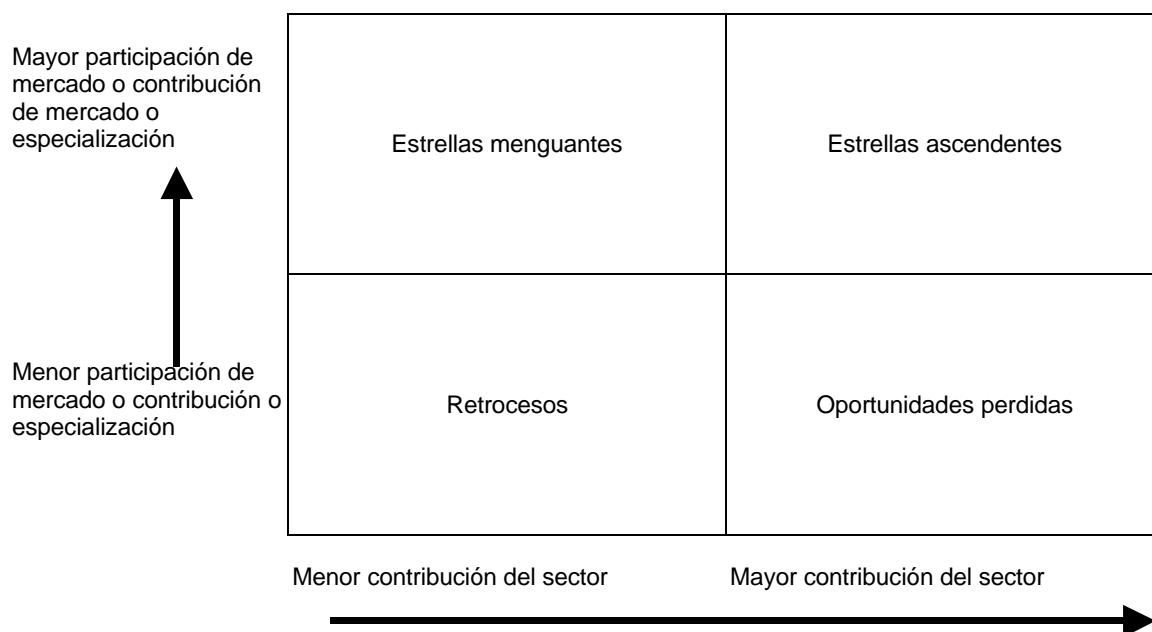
Mayor participación de mercado o contribución de mercado o especialización

Menor participación de mercado o contribución o especialización

| Estrellas menguantes | Estrellas ascendentes |
|---|---|
| Retrocesos | Oportunidades perdidas |

Menor contribución del sector

Mayor contribución del sector